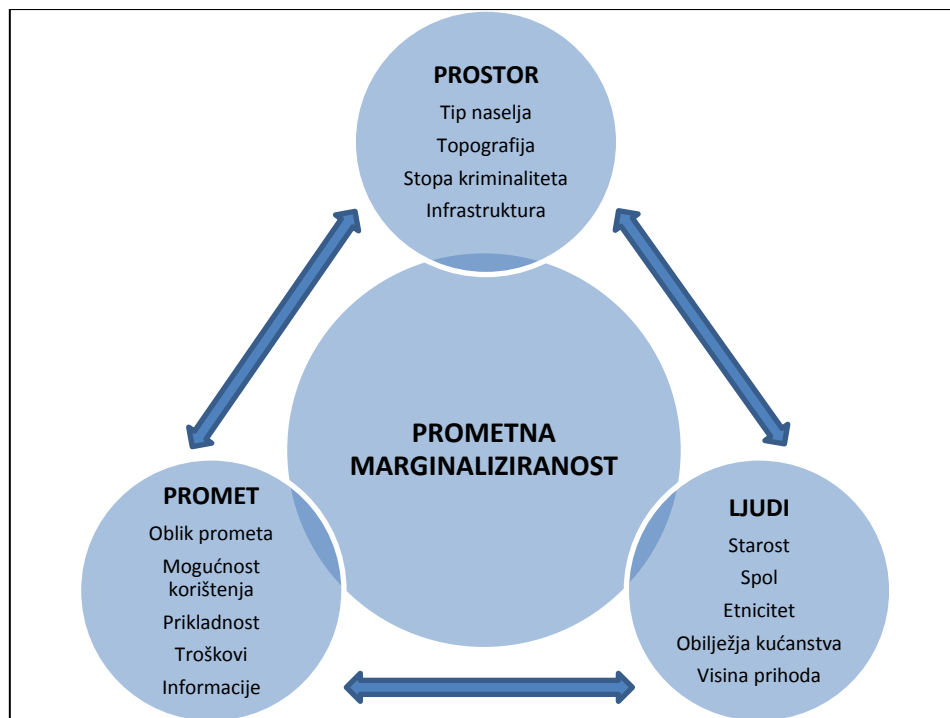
PROSTOR
Tip naselja
Topografija
Stopa kriminaliteta
Infrastruktura

PROMETNA MARGINALIZIRANOST

PROMET
Oblik prometa
Mogućnost korištenja
Prikladnost
Troškovi
Informacije

LJUDI
Starost
Spol
Etnicitet
Obilježja kućanstva
Visina prihoda